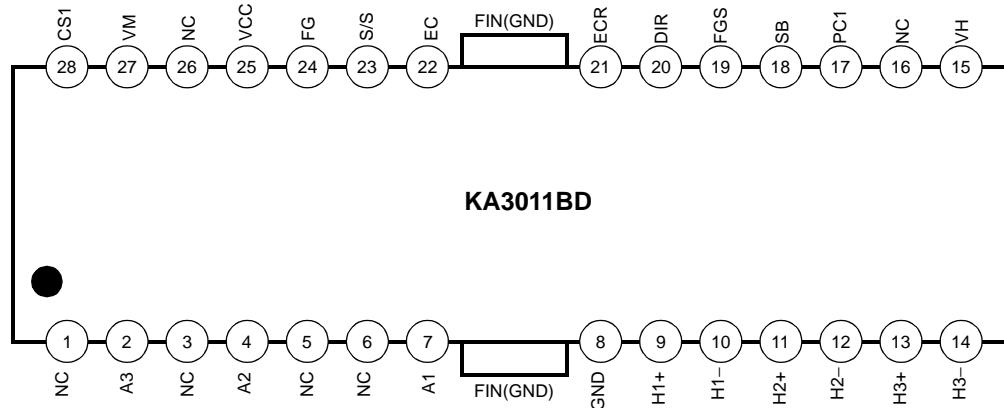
CS1 VM NC VCC FG S/S EC FIN(GND) ECR DIR FGS SB PC1 NC VH

28 27 26 25 24 23 22 21 20 19 18 17 16 15

KA3011BD

1 2 3 4 5 6 7 8 9 10 11 12 13 14

NC A3 NC A2 NC NC A1 FIN(GND) GND H1+ H1– H2+ H2– H3+ H3–